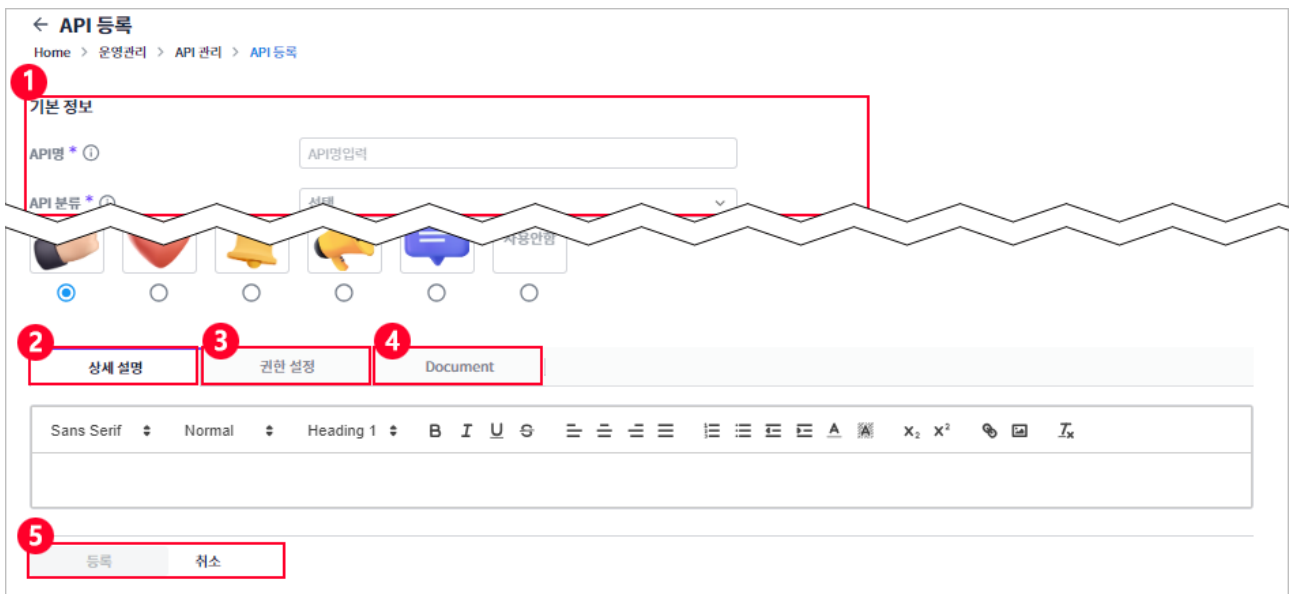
← API 등록

Home > 운영관리 > API 관리 > API 등록

1

기본 정보

API명 * ⓘ

API명입력

API 분류 * ⓘ

선택

사용안함

2 상세 설명

3 권한 설정

4 Document

Sans Serif Normal Heading 1 B I U S $x_2$ $x^2$ $T_x$

5

등록 취소